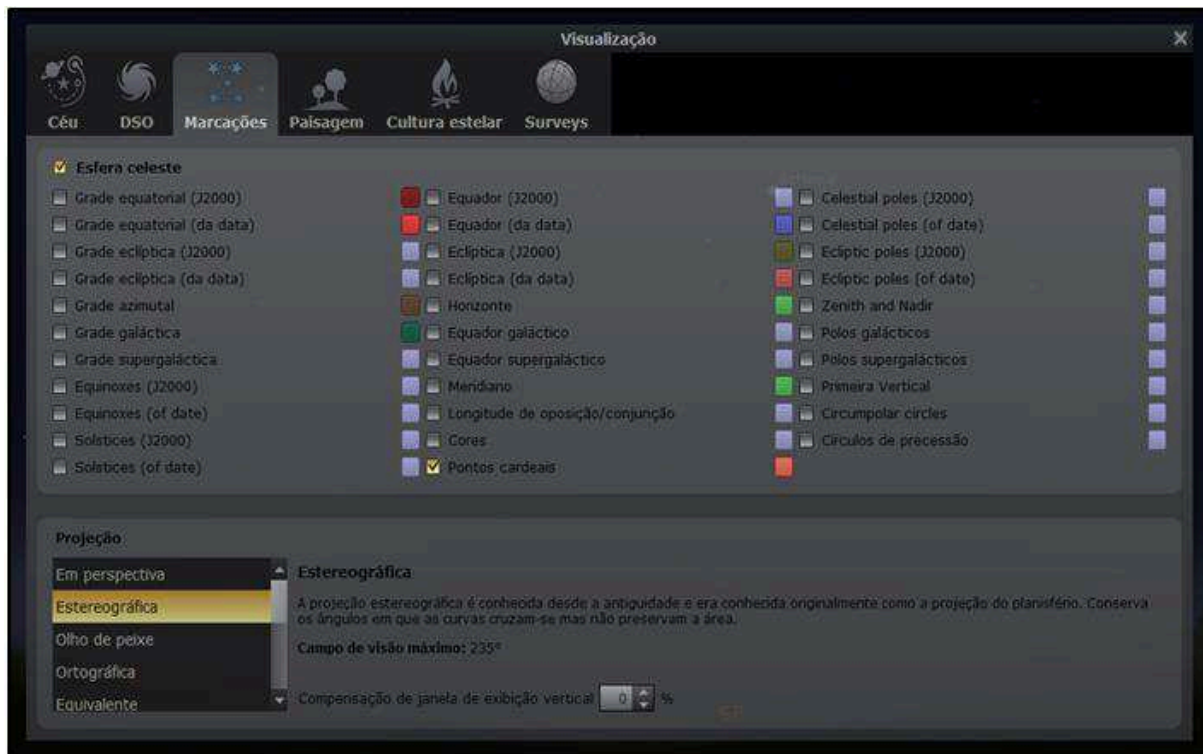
Visualização

Céu
DSO
Marcações
Paisagem
Cultura estelar
Surveys

Esfera celeste

Grade equatorial (J2000)
Grade equatorial (da data)
Grade eclíptica (J2000)
Grade eclíptica (da data)
Grade azimutal
Grade galáctica
Grade supergaláctica
Equinoxes (J2000)
Equinoxes (of date)
Solstices (J2000)
Solstices (of date)

Equador (J2000)
Equador (da data)
Eclíptica (J2000)
Eclíptica (da data)
Horizonte
Equador galáctico
Equador supergaláctico
Meridiano
Longitude de oposição/conjunção
Cores
Pontos cardeais

Celestial poles (J2000)
Celestial poles (of date)
Ecliptic poles (J2000)
Ecliptic poles (of date)
Zenith and Nadir
Polos galácticos
Polos supergalácticos
Primeira Vertical
Circumpolar circles
Círculos de precessão

Projeção

Em perspectiva
Estereográfica
Olho de peixe
Ortográfica
Equivalente

Estereográfica

A projeção estereográfica é conhecida desde a antiguidade e era conhecida originalmente como a projeção do planisfério. Conserva os ângulos em que as curvas cruzam-se mas não preservam a área.

Campo de visão máximo: 235°

Compensação de janela de exibição vertical 0 %